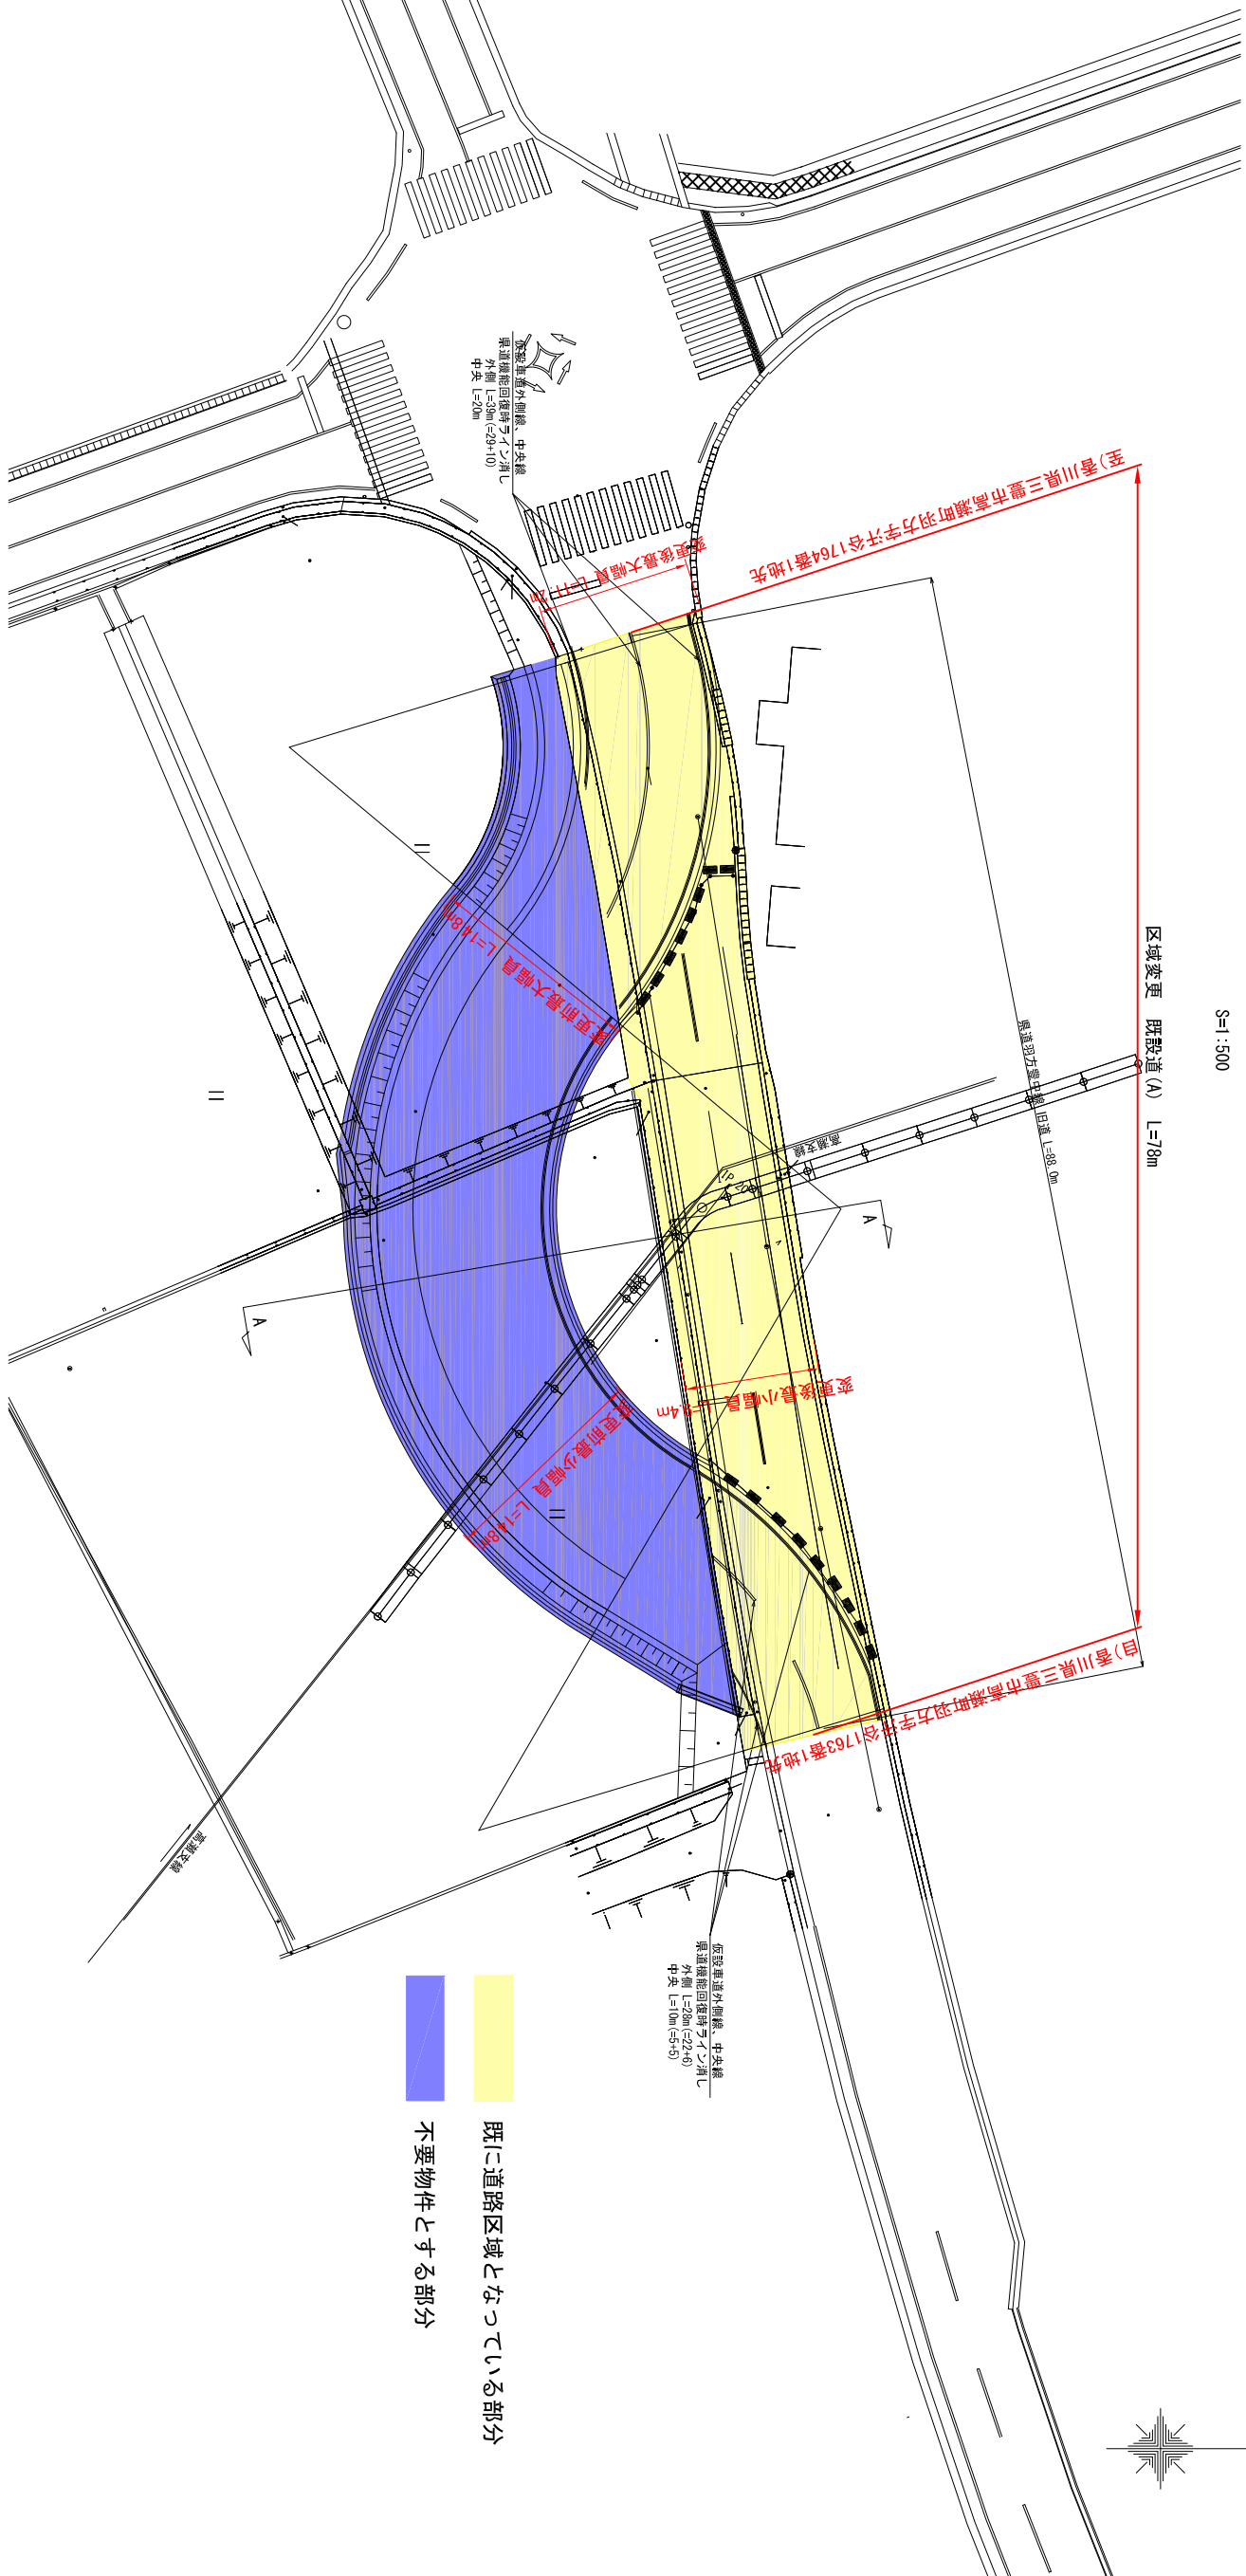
S=1:500

区域変更　既設道(A)　L=78m

(至)香川県三豊市高瀬町羽方字谷1764番1地先

(自)香川県三豊市高瀬町羽方字谷1763番1地先

県道羽方豊中線　旧道　L=88.0m

変更前最大幅員　L=14.8m

変更後最大幅員　L=

変更後最小幅員　L=14.3m

変更前最小幅員　L=11.8m

仮設車道外側線、中央線
県道機能回復時ライン消し
外側　L=39m (=29+10)
中央　L=20m

仮設車道外側線、中央線
県道機能回復時ライン消し
外側　L=28m (=22+6)
中央　L=10m (=5+5)

A

A

既に道路区域となっている部分

不要物件とする部分